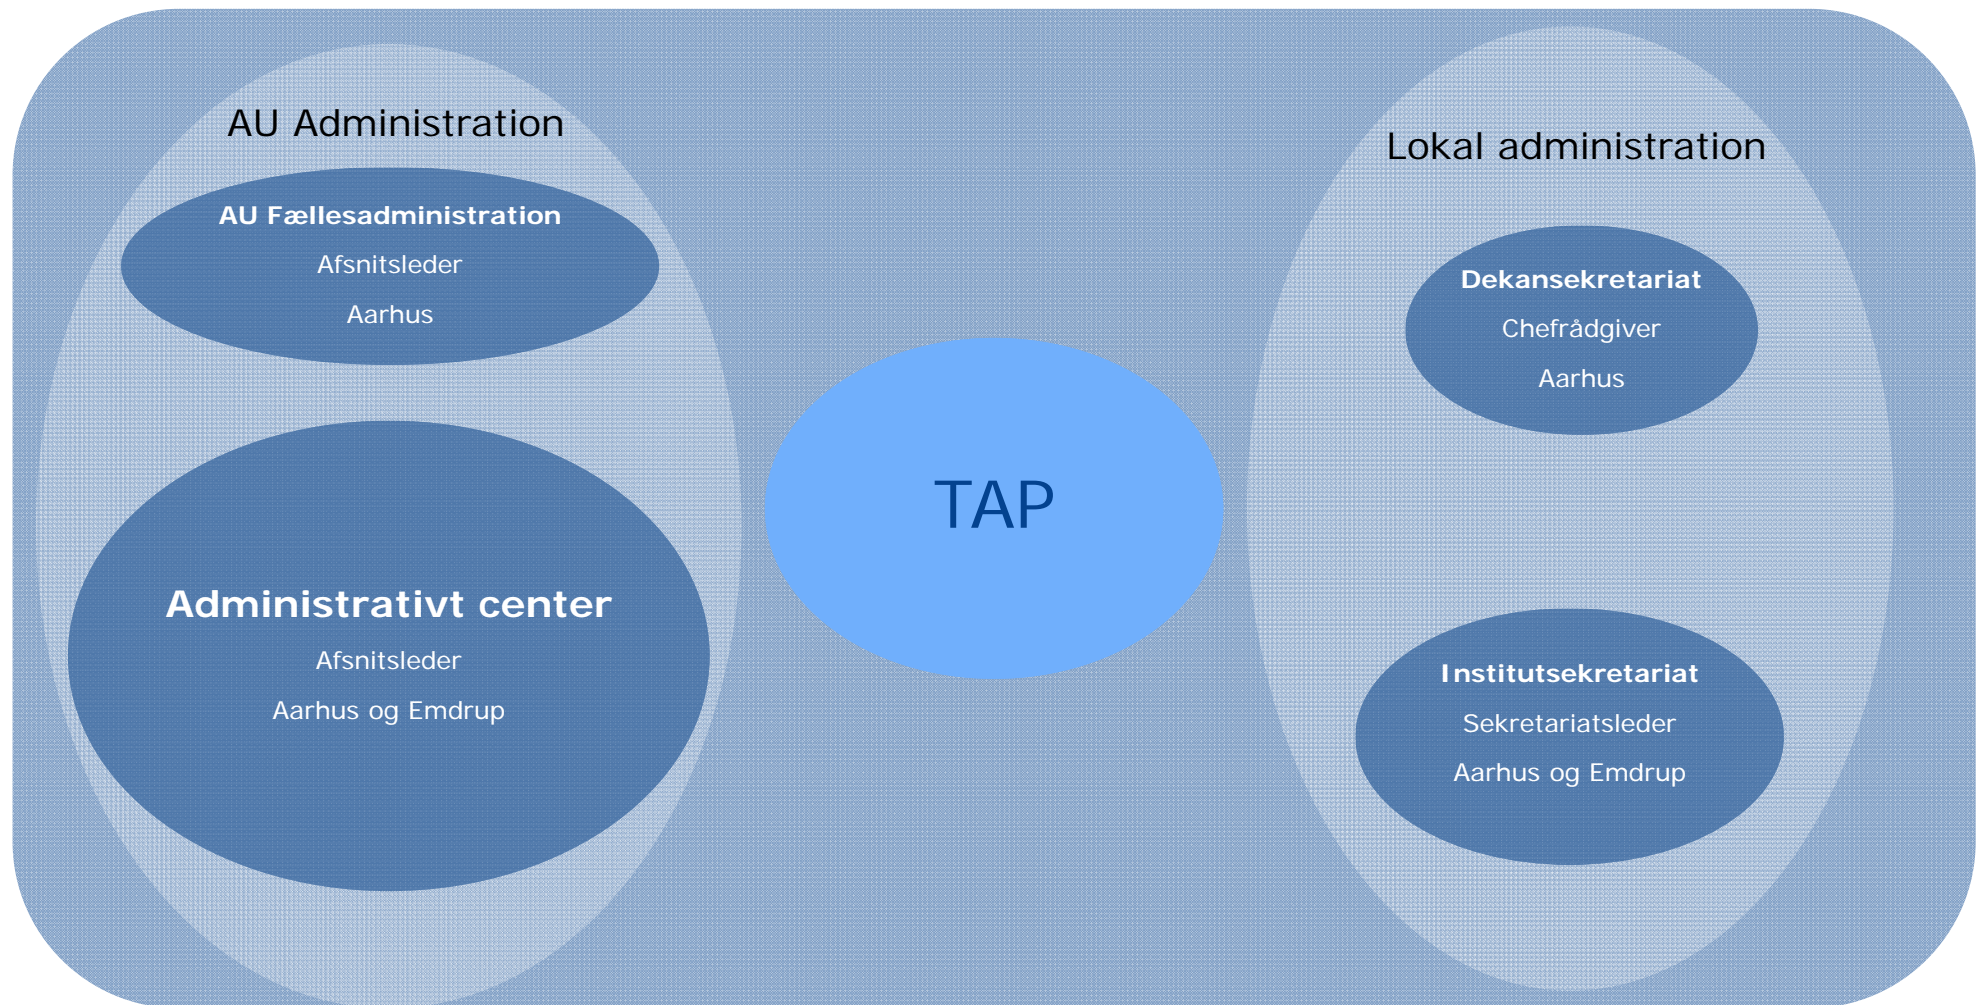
AU Administration

AU Fællesadministration

Afsnitsleder

Aarhus

Administrativt center

Afsnitsleder

Aarhus og Emdrup

TAP

Lokal administration

Dekansekretariat

Chefrådgiver

Aarhus

Institutsekretariat

Sekretariatsleder

Aarhus og Emdrup